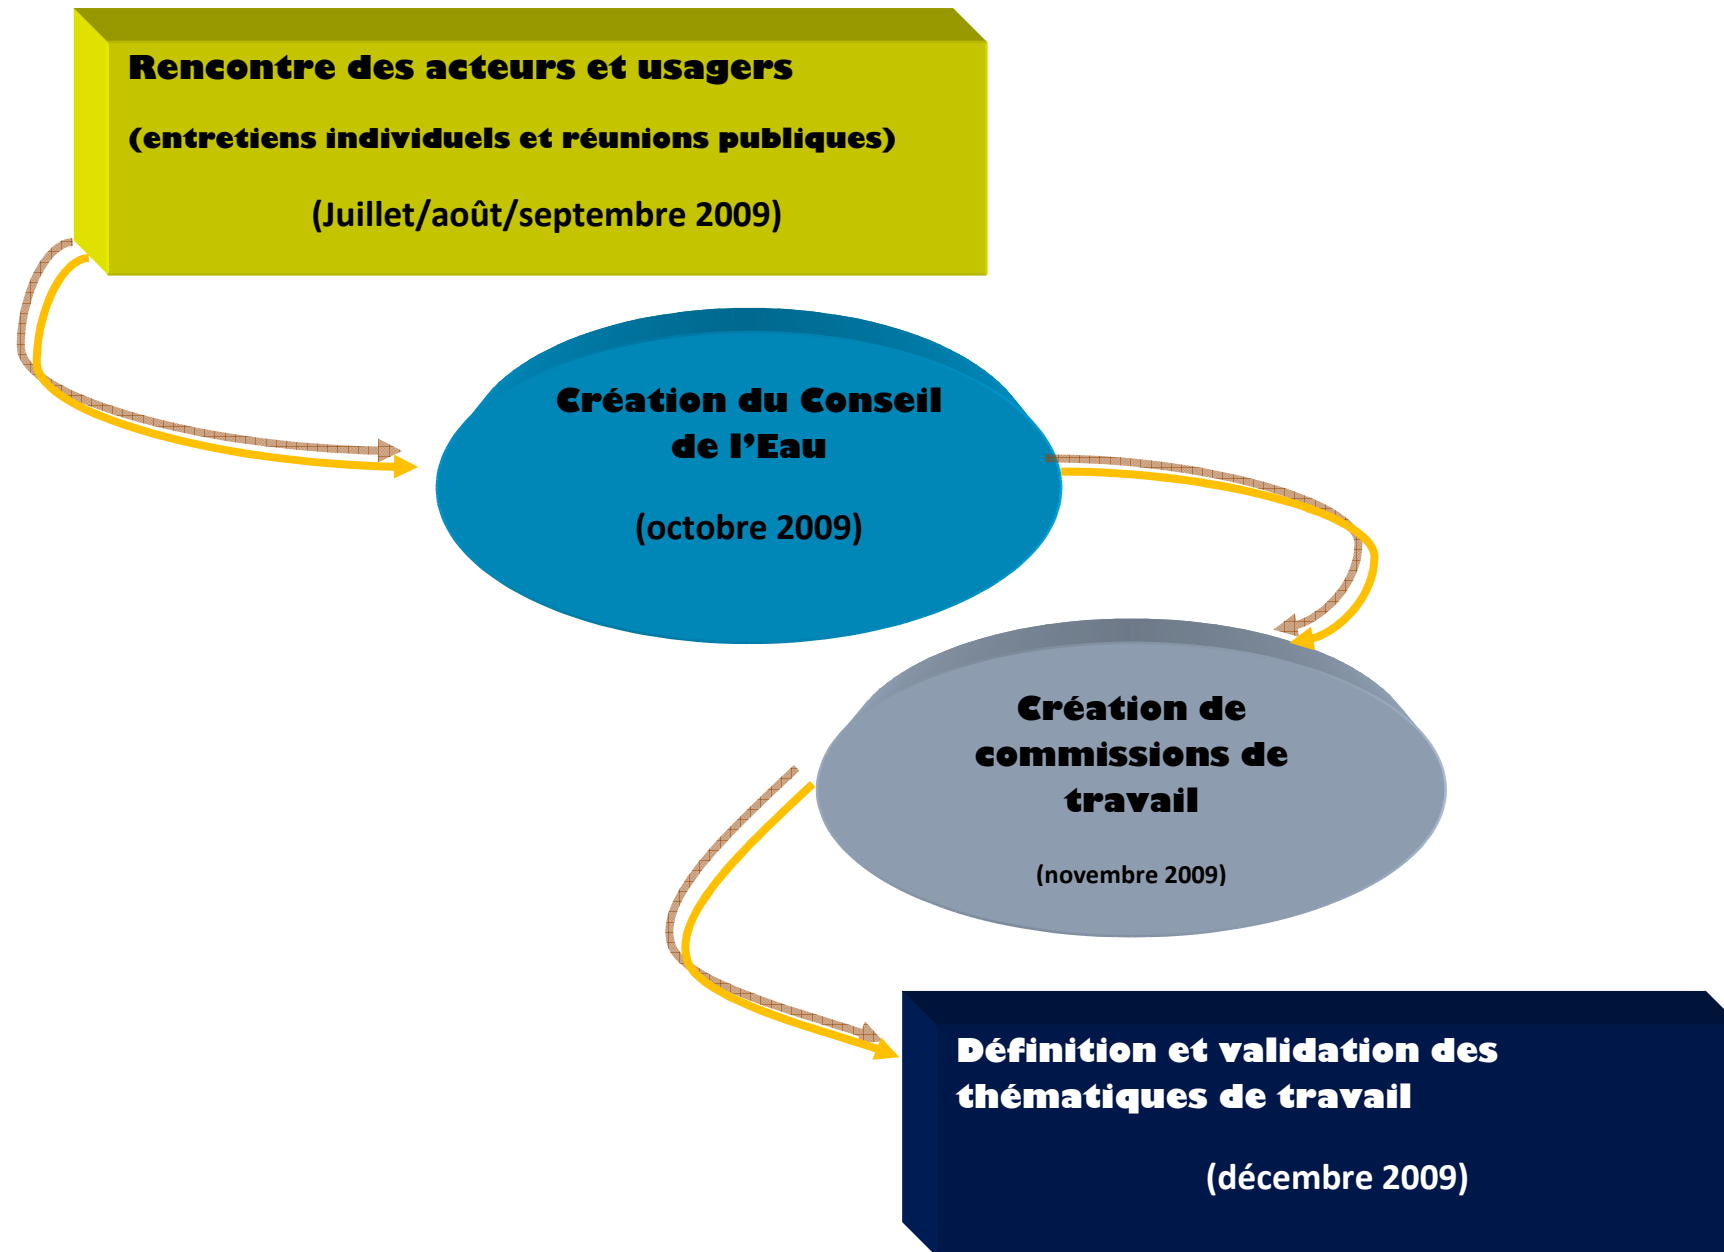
Rencontre des acteurs et usagers

(entretiens individuels et réunions publiques)

(Juillet/août/septembre 2009)

Création du Conseil de l'Eau

(octobre 2009)

Création de commissions de travail

(novembre 2009)

Définition et validation des thématiques de travail

(décembre 2009)